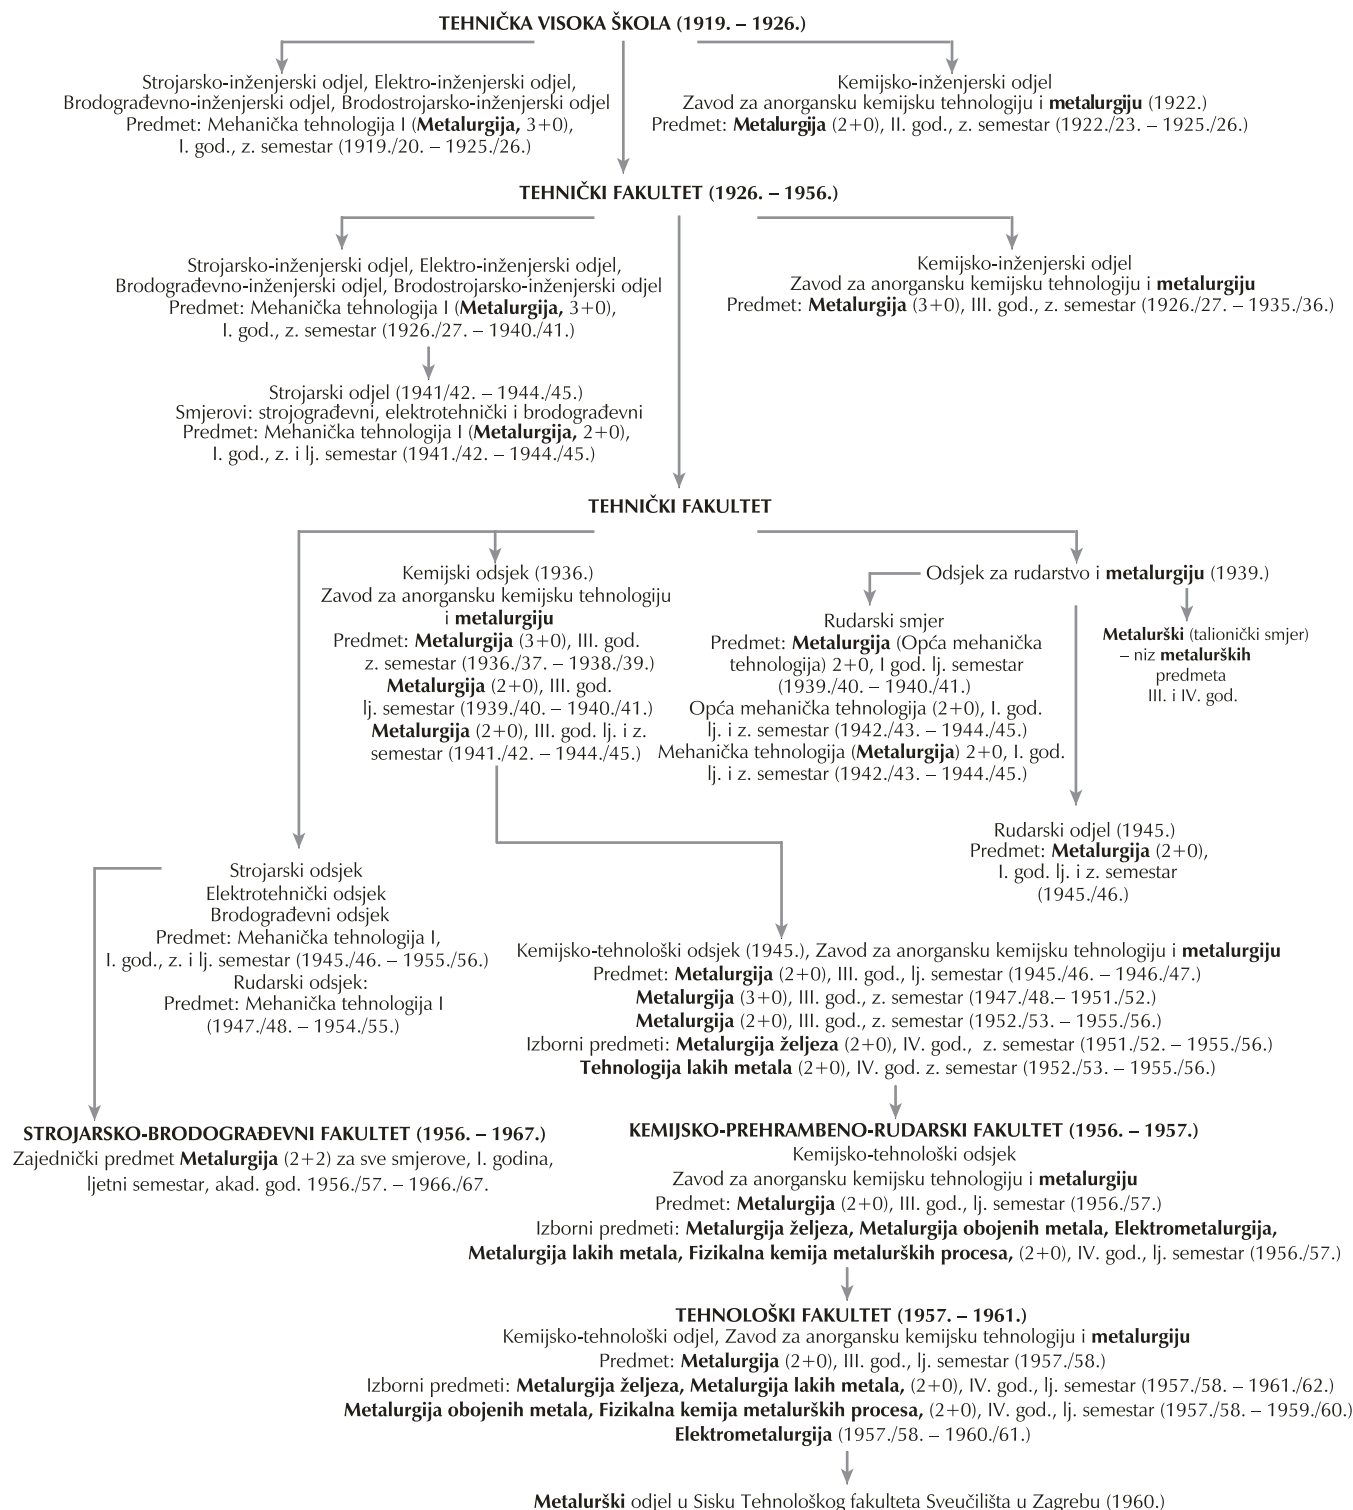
TEHNIČKA VISOKA ŠKOLA (1919. – 1926.)

Strojarsko-inženjerski odjel, Elektro-inženjerski odjel, Brodograđevno-inženjerski odjel, Brodostrojarsko-inženjerski odjel
Predmet: Mehanička tehnologija I (**Metalurgija,** 3+0), I. god., z. semestar (1919./20. – 1925./26.)

Kemijsko-inženjerski odjel
Zavod za anorgansku kemijsku tehnologiju i **metalurgiju** (1922.)
Predmet: **Metalurgija** (2+0), II. god., z. semestar (1922./23. – 1925./26.)

TEHNIČKI FAKULTET (1926. – 1956.)

Strojarsko-inženjerski odjel, Elektro-inženjerski odjel, Brodograđevno-inženjerski odjel, Brodostrojarsko-inženjerski odjel
Predmet: Mehanička tehnologija I (**Metalurgija,** 3+0), I. god., z. semestar (1926./27. – 1940./41.)

Kemijsko-inženjerski odjel
Zavod za anorgansku kemijsku tehnologiju i **metalurgiju**
Predmet: **Metalurgija** (3+0), III. god., z. semestar (1926./27. – 1935./36.)

Strojarski odjel (1941/42. – 1944./45.)
Smjerovi: strojograđevni, elektrotehnički i brodograđevni
Predmet: Mehanička tehnologija I (**Metalurgija,** 2+0), I. god., z. i lj. semestar (1941./42. – 1944./45.)

TEHNIČKI FAKULTET

Kemijski odsjek (1936.)
Zavod za anorgansku kemijsku tehnologiju i **metalurgiju**
Predmet: **Metalurgija** (3+0), III. god. z. semestar (1936./37. – 1938./39.)
**Metalurgija** (2+0), III. god. lj. semestar (1939./40. – 1940./41.)
**Metalurgija** (2+0), III. god. lj. i z. semestar (1941./42. – 1944./45.)

Odsjek za rudarstvo i **metalurgiju** (1939.)

Rudarski smjer
Predmet: **Metalurgija** (Opća mehanička tehnologija) 2+0, I god. lj. semestar (1939./40. – 1940./41.)
Opća mehanička tehnologija (2+0), I. god. lj. i z. semestar (1942./43. – 1944./45.)
Mehanička tehnologija (**Metalurgija**) 2+0, I. god. lj. i z. semestar (1942./43. – 1944./45.)

**Metalurški** (talionički smjer) – niz **metalurških** predmeta III. i IV. god.

Rudarski odjel (1945.)
Predmet: **Metalurgija** (2+0), I. god. lj. i z. semestar (1945./46.)

Strojarski odsjek
Elektrotehnički odsjek
Brodograđevni odsjek
Predmet: Mehanička tehnologija I, I. god., z. i lj. semestar (1945./46. – 1955./56.)
Rudarski odsjek:
Predmet: Mehanička tehnologija I (1947./48. – 1954./55.)

Kemijsko-tehnološki odsjek (1945.), Zavod za anorgansku kemijsku tehnologiju i **metalurgiju**
Predmet: **Metalurgija** (2+0), III. god., lj. semestar (1945./46. – 1946./47.)
**Metalurgija** (3+0), III. god., z. semestar (1947./48.– 1951./52.)
**Metalurgija** (2+0), III. god., z. semestar (1952./53. – 1955./56.)
Izborni predmeti: **Metalurgija željeza** (2+0), IV. god., z. semestar (1951./52. – 1955./56.)
**Tehnologija lakih metala** (2+0), IV. god. z. semestar (1952./53. – 1955./56.)

STROJARSKO-BRODOGRAĐEVNI FAKULTET (1956. – 1967.)
Zajednički predmet **Metalurgija** (2+2) za sve smjerove, I. godina, ljetni semestar, akad. god. 1956./57. – 1966./67.

KEMIJSKO-PREHRAMBENO-RUDARSKI FAKULTET (1956. – 1957.)
Kemijsko-tehnološki odsjek
Zavod za anorgansku kemijsku tehnologiju i **metalurgiju**
Predmet: **Metalurgija** (2+0), III. god., lj. semestar (1956./57.)
Izborni predmeti: **Metalurgija željeza, Metalurgija obojenih metala, Elektrometalurgija, Metalurgija lakih metala, Fizikalna kemija metalurških procesa,** (2+0), IV. god., lj. semestar (1956./57.)

TEHNOLOŠKI FAKULTET (1957. – 1961.)
Kemijsko-tehnološki odjel, Zavod za anorgansku kemijsku tehnologiju i **metalurgiju**
Predmet: **Metalurgija** (2+0), III. god., lj. semestar (1957./58.)
Izborni predmeti: **Metalurgija željeza, Metalurgija lakih metala,** (2+0), IV. god., lj. semestar (1957./58. – 1961./62.)
**Metalurgija obojenih metala, Fizikalna kemija metalurških procesa,** (2+0), IV. god., lj. semestar (1957./58. – 1959./60.)
**Elektrometalurgija** (1957./58. – 1960./61.)

**Metalurški** odjel u Sisku Tehnološkog fakulteta Sveučilišta u Zagrebu (1960.)